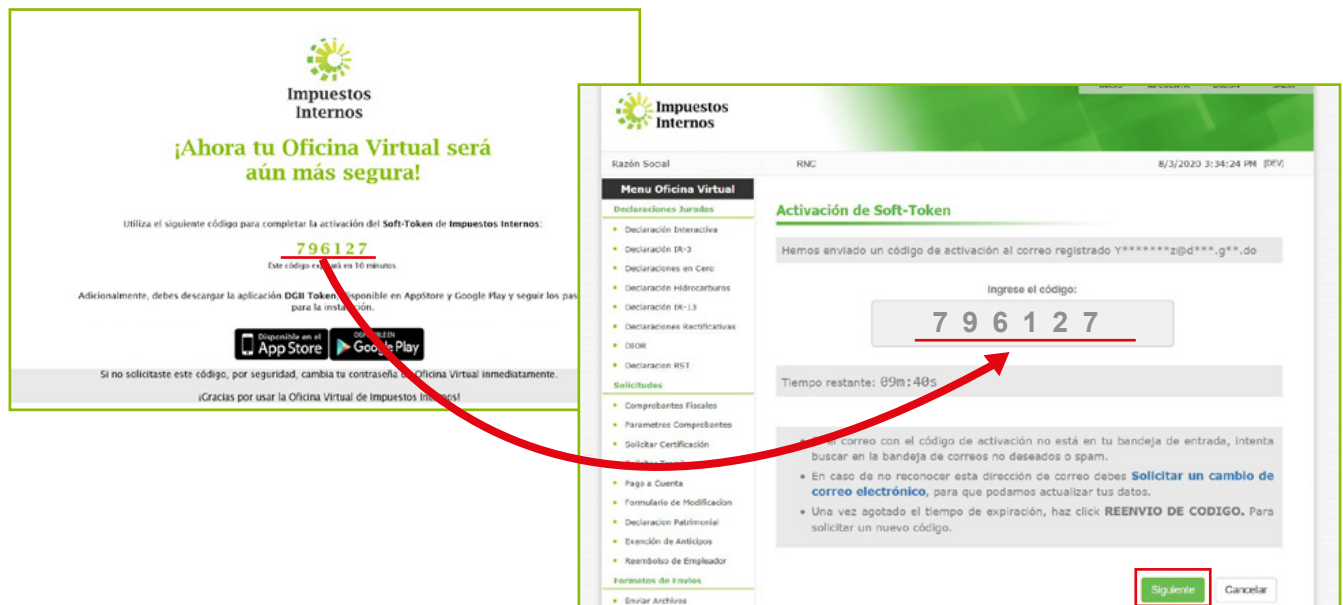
Impuestos Internos

¡Ahora tu Oficina Virtual será aún más segura!

Utiliza el siguiente código para completar la activación del Soft-Token de Impuestos Internos:

796127

Este código exp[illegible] en 10 minutos.

Adicionalmente, debes descargar la aplicación DGII Token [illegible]isponible en AppStore y Google Play y seguir los pas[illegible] para la instalación.

Disponible en el App Store

DISPONIBLE EN Google Play

Si no solicitaste este código, por seguridad, cambia tu contraseña d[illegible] Oficina Virtual inmediatamente.

¡Gracias por usar la Oficina Virtual de Impuestos Inte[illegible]s!

Impuestos Internos

Razón Social RNC 8/3/2020 3:34:24 PM [DEV]

Menu Oficina Virtual

Declaraciones Juradas
- Declaración Interactiva
- Declaración IR-3
- Declaraciones en Cero
- Declaración Hidrocarburos
- Declaración IR-13
- Declaraciones Rectificativas
- DIOR
- Declaracion RST

Solicitudes
- Comprobantes Fiscales
- Parametros Comprobantes
- Solicitar Certificación
- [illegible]
- Pago a Cuenta
- Formulario de Modificacion
- Declaracion Patrimonial
- Exención de Anticipos
- Reembolso de Empleador

Formatos de Envios
- Enviar Archivos

Activación de Soft-Token

Hemos enviado un código de activación al correo registrado Y*******z@d***.g**.do

Ingrese el código:

7 9 6 1 2 7

Tiempo restante: 09m:40s

- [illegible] el correo con el código de activación no está en tu bandeja de entrada, intenta buscar en la bandeja de correos no deseados o spam.
- En caso de no reconocer esta dirección de correo debes Solicitar un cambio de correo electrónico, para que podamos actualizar tus datos.
- Una vez agotado el tiempo de expiración, haz click REENVIO DE CODIGO. Para solicitar un nuevo código.

Siguiente Cancelar